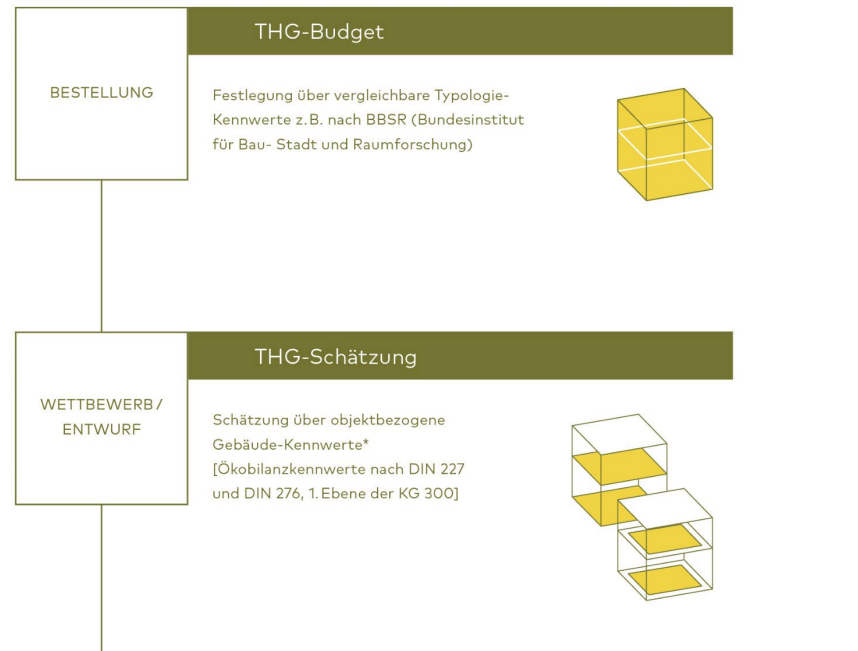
BESTELLUNG

THG-Budget

Festlegung über vergleichbare Typologie-Kennwerte z. B. nach BBSR (Bundesinstitut für Bau- Stadt und Raumforschung)

WETTBEWERB / ENTWURF

THG-Schätzung

Schätzung über objektbezogene Gebäude-Kennwerte*
[Ökobilanzkennwerte nach DIN 227 und DIN 276, 1. Ebene der KG 300]